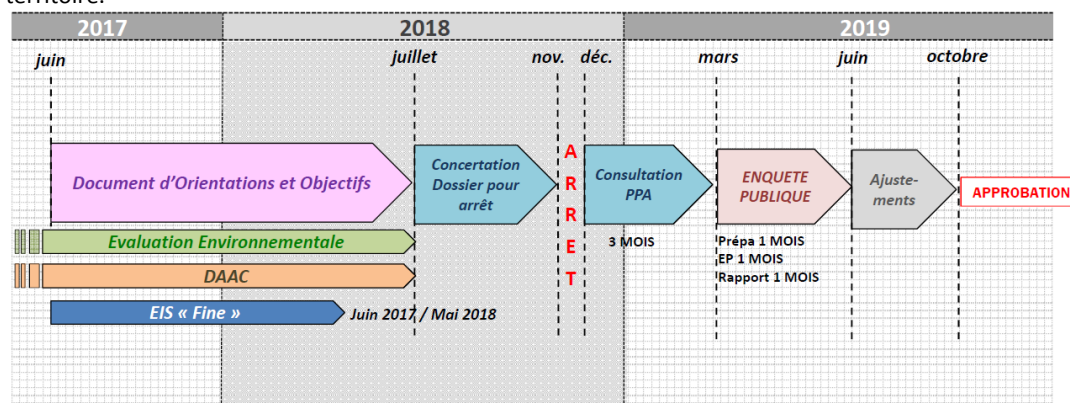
territoire.

2017 2018 2019

juin juillet nov. déc. mars juin octobre

Document d'Orientations et Objectifs

Concertation Dossier pour arrêt

A R R E T

Consultation PPA

ENQUETE PUBLIQUE

Ajuste-ments

APPROBATION

Evaluation Environnementale

DAAC

EIS « Fine »

Juin 2017 / Mai 2018

3 MOIS

Prépa 1 MOIS
EP 1 MOIS
Rapport 1 MOIS